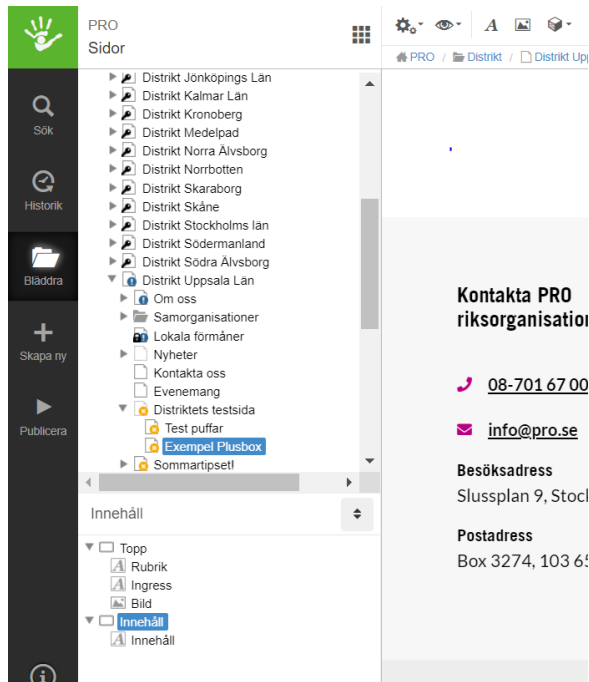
PRO
Sidor

Sök
Historik
Bläddra
Skapa ny
Publicera

Distrikt Jönköpings Län
Distrikt Kalmar Län
Distrikt Kronoberg
Distrikt Medelpad
Distrikt Norra Älvsborg
Distrikt Norrbotten
Distrikt Skaraborg
Distrikt Skåne
Distrikt Stockholms län
Distrikt Södermanland
Distrikt Södra Älvsborg
Distrikt Uppsala Län
Om oss
Samorganisationer
Lokala förmåner
Nyheter
Kontakta oss
Evenemang
Distriktets testsida
Test puffar
Exempel Plusbox
Sommartipset!

Innehåll

Topp
Rubrik
Ingress
Bild
Innehåll
Innehåll

PRO / Distrikt / Distrikt Upp

Kontakta PRO riksorganisation

08-701 67 00

info@pro.se

Besöksadress
Slussplan 9, Stock

Postadress
Box 3274, 103 6